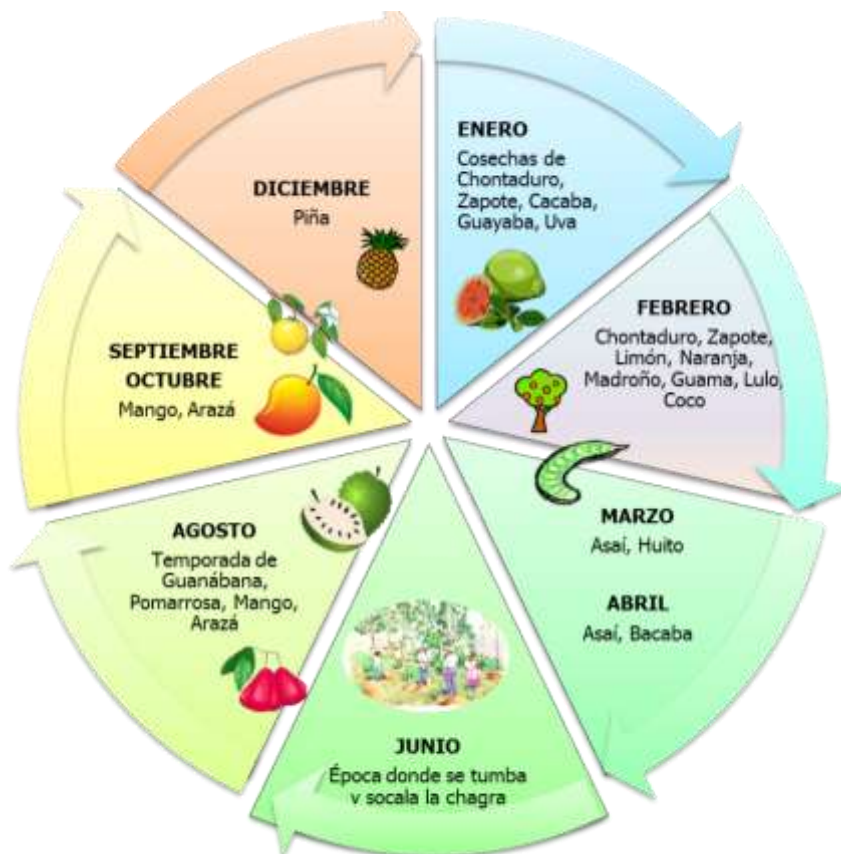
ENERO
Cosechas de Chontaduro, Zapote, Cacaba, Guayaba, Uva

FEBRERO
Chontaduro, Zapote, Limón, Naranja, Madroño, Guama, Lulo, Coco

MARZO
Asaí, Huito

ABRIL
Asaí, Bacaba

JUNIO
Época donde se tumba y socala la chagra

AGOSTO
Temporada de Guanábana, Pomarrosa, Mango, Arazá

SEPTIEMBRE
OCTUBRE
Mango, Arazá

DICIEMBRE
Piña